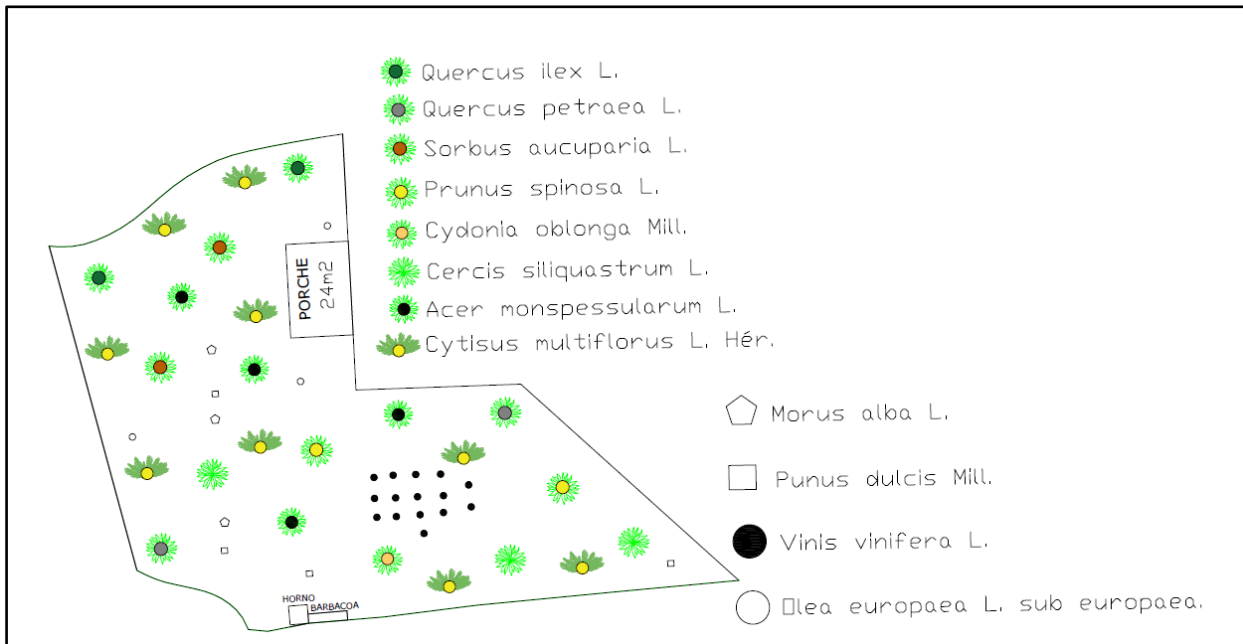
Quercus ilex L.
Quercus petraea L.
Sorbus aucuparia L.
Prunus spinosa L.
Cydonia oblonga Mill.
Cercis siliquastrum L.
Acer monspessularum L.
Cytisus multiflorus L. Hér.

PORCHE
24m2

Morus alba L.

Punus dulcis Mill.

Vinis vinifera L.

Olea europaea L. sub europaea.

HORNO
BARBACOA